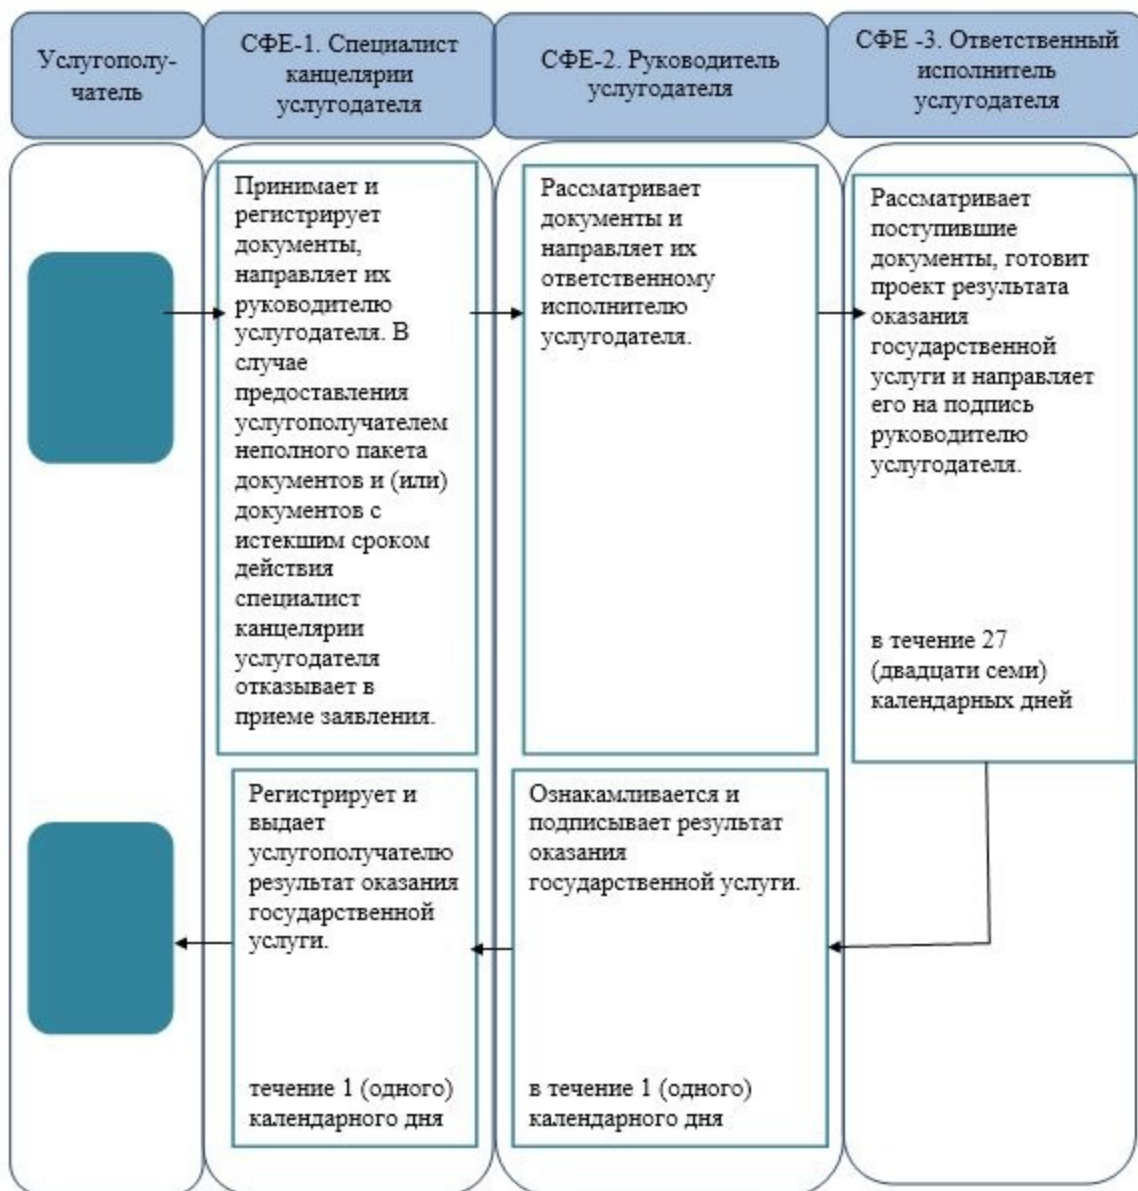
Услугополучатель

СФЕ-1. Специалист канцелярии услугодателя

СФЕ-2. Руководитель услугодателя

СФЕ -3. Ответственный исполнитель услугодателя

Принимает и регистрирует документы, направляет их руководителю услугодателя. В случае предоставления услугополучателем неполного пакета документов и (или) документов с истекшим сроком действия специалист канцелярии услугодателя отказывает в приеме заявления.

Рассматривает документы и направляет их ответственному исполнителю услугодателя.

Рассматривает поступившие документы, готовит проект результата оказания государственной услуги и направляет его на подпись руководителю услугодателя.

в течение 27 (двадцати семи) календарных дней

Регистрирует и выдает услугополучателю результат оказания государственной услуги.

течение 1 (одного) календарного дня

Ознакамливается и подписывает результат оказания государственной услуги.

в течение 1 (одного) календарного дня